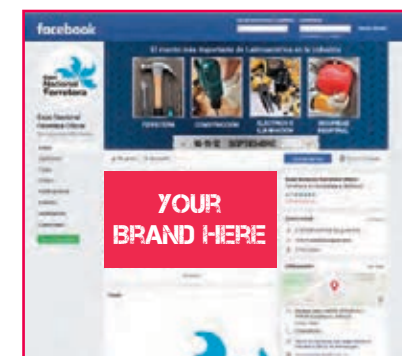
facebook

El evento más importante de Latinoamérica en la industria

FERRETERÍA

CONSTRUCCIÓN

ELÉCTRICO E ILUMINACIÓN

SEGURIDAD INDUSTRIAL

Expo Nacional Ferretera

Expo Nacional Ferretera Oficial

YOUR BRAND HERE